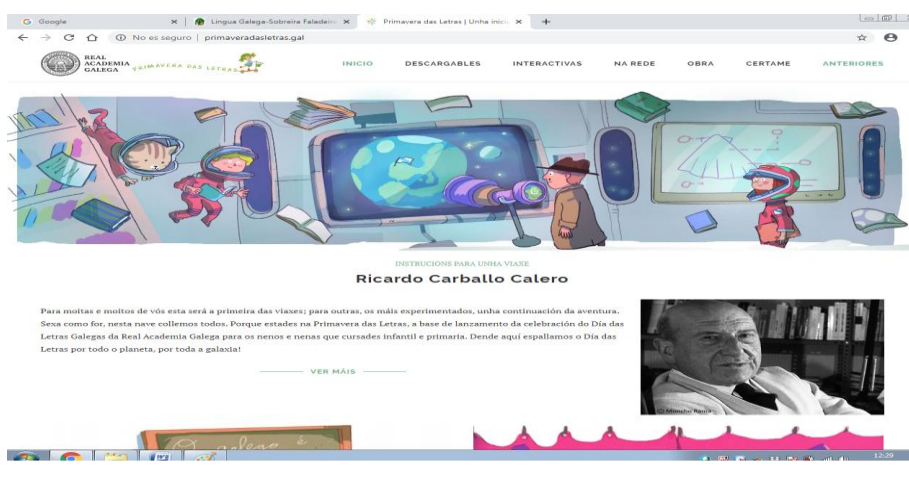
G Google × | Lingua Galega-Sobreira Faladoiro × | Primavera das Letras | Unha inici × +

No es seguro | primaveradasletras.gal

REAL ACADEMIA GALEGA PRIMAVERA DAS LETRAS

INICIO DESCARGABLES INTERACTIVAS NA REDE OBRA CERTAME ANTERIORES

INSTRUCIÓNS PARA UNHA VIAXE

Ricardo Carballo Calero

Para moitas e moitos de vós esta será a primeira das viaxes; para outras, os máis experimentados, unha continuación da aventura. Sexa como for, nesta nave collemos todos. Porque estades na Primavera das Letras, a base de lanzamento da celebración do Día das Letras Galegas da Real Academia Galega para os nenos e nenas que cursades infantil e primaria. Dende aquí espallamos o Día das Letras por todo o planeta, por toda a galaxia!

VER MÁIS

© Manuel Ramil

12:29